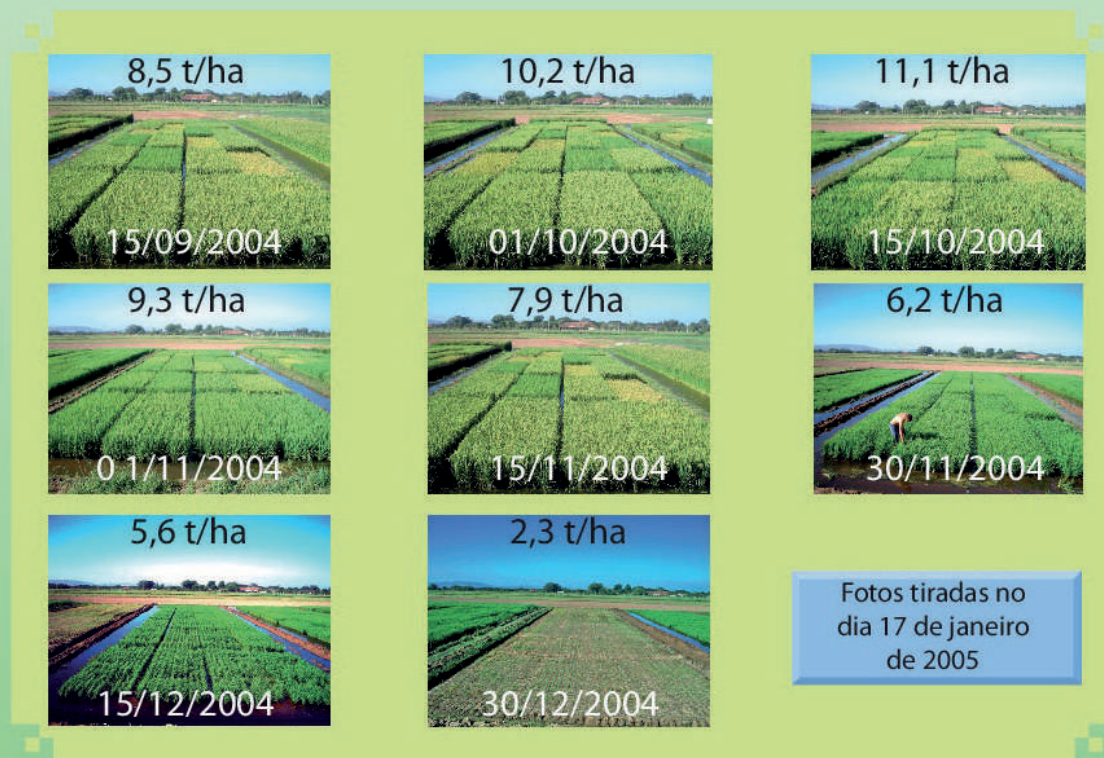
8,5 t/ha
15/09/2004

10,2 t/ha
01/10/2004

11,1 t/ha
15/10/2004

9,3 t/ha
0 1/11/2004

7,9 t/ha
15/11/2004

6,2 t/ha
30/11/2004

5,6 t/ha
15/12/2004

2,3 t/ha
30/12/2004

Fotos tiradas no dia 17 de janeiro de 2005